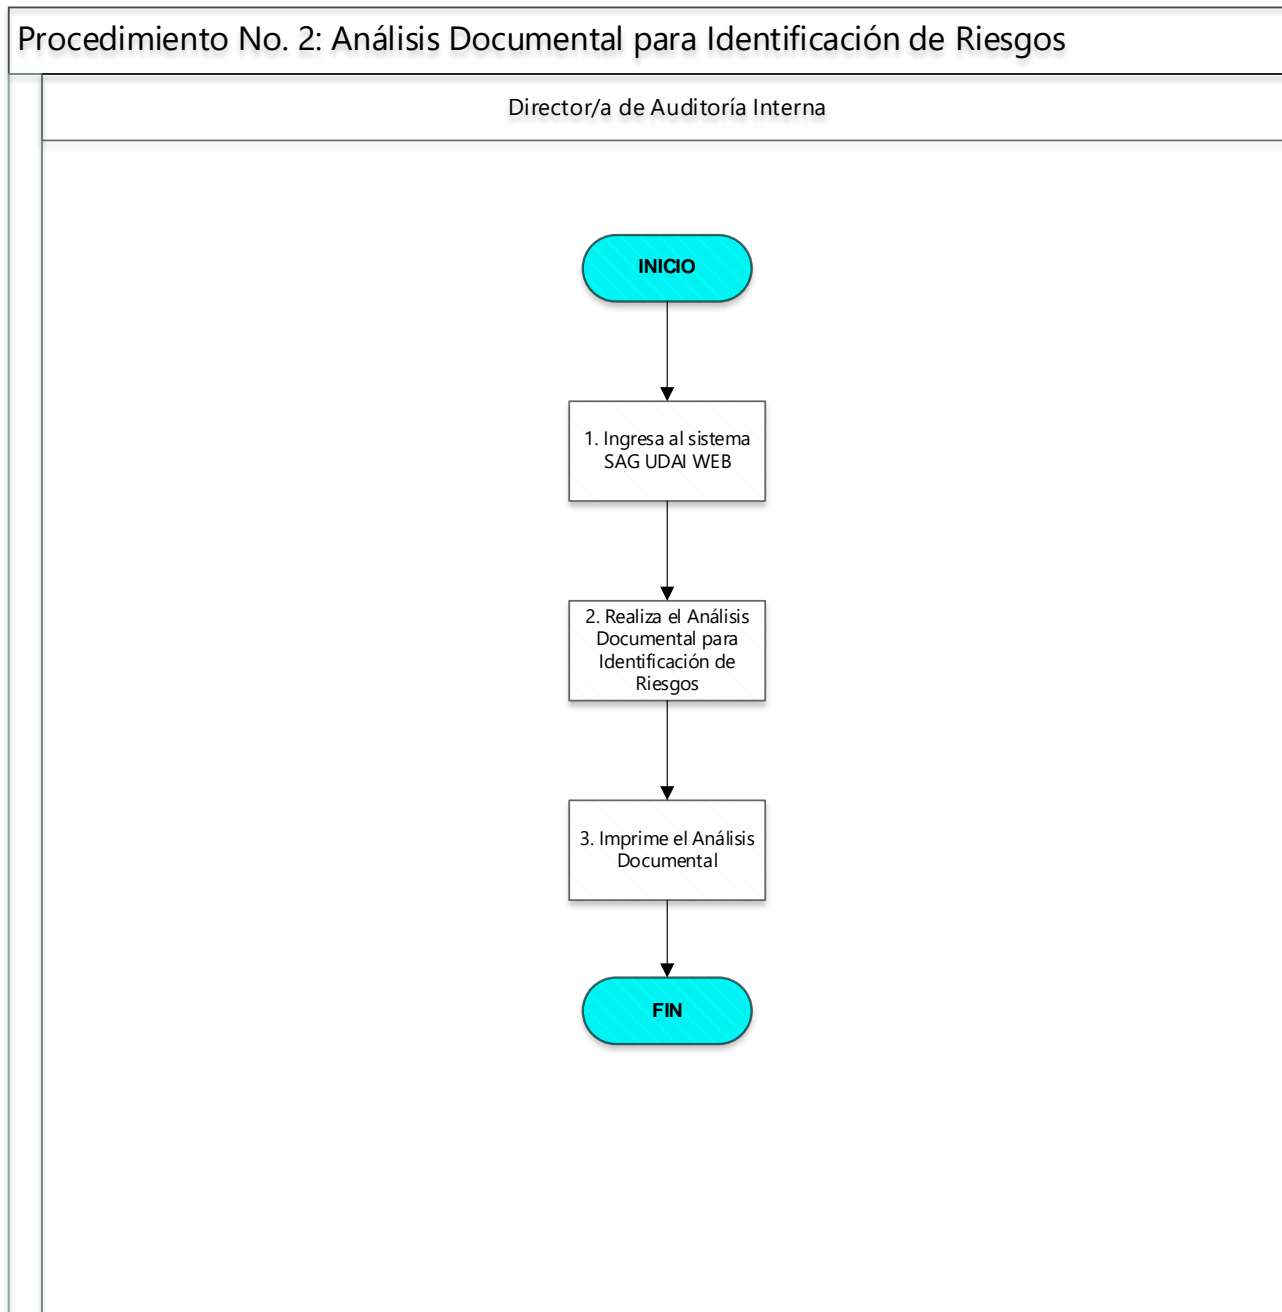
Procedimiento No. 2: Análisis Documental para Identificación de Riesgos

Director/a de Auditoría Interna

INICIO

1. Ingresa al sistema SAG UDAI WEB

2. Realiza el Análisis Documental para Identificación de Riesgos

3. Imprime el Análisis Documental

FIN